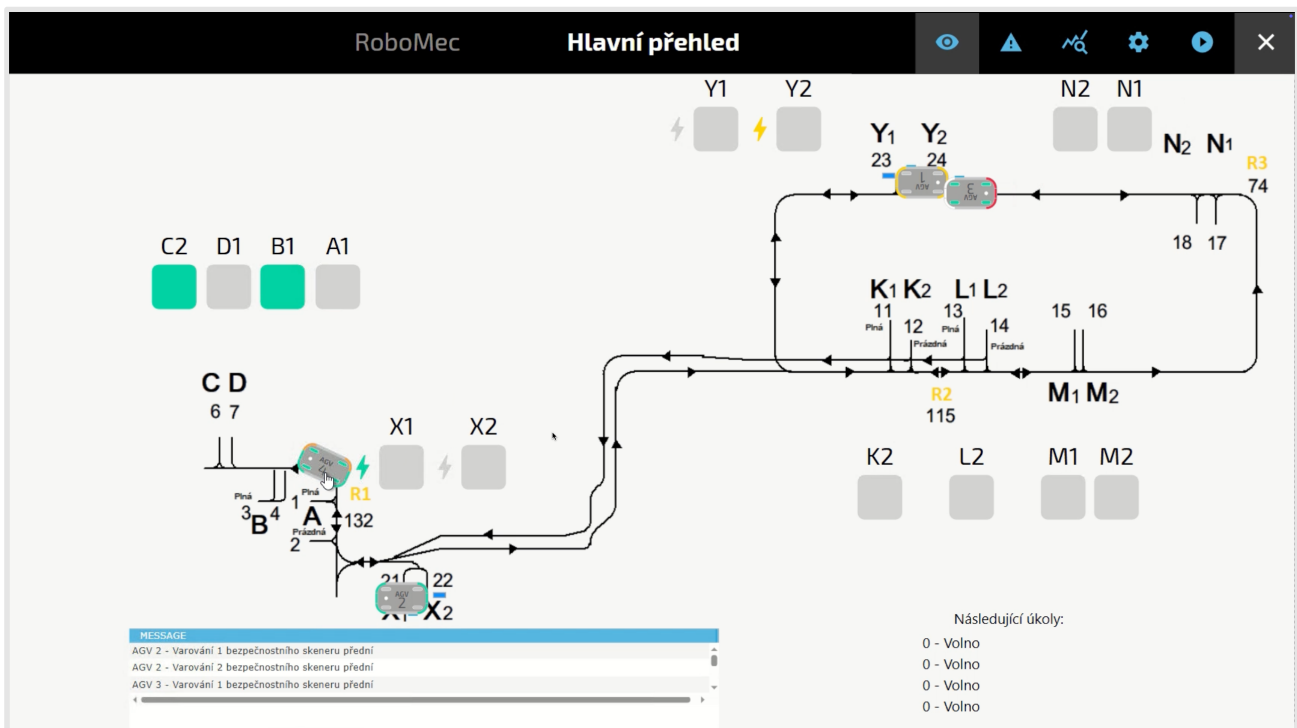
RoboMec
Hlavní přehled

Y1 Y2
N2 N1
$Y_1$ $Y_2$
23 24
$N_2$ $N_1$
R3
74
18 17
C2 D1 B1 A1
$K_1$ $K_2$ $L_1$ $L_2$
11 13
Plná Plná
12 14
Prázdná Prázdná
15 16
R2
115
$M_1$ $M_2$
C D
6 7
X1 X2
Plná
1 Plná
3 B 4
A
R1
132
Prázdná
2
K2 L2 M1 M2
21 22
$X_1$ $X_2$
AGV 1
AGV 2
AGV 3
AGV 4

MESSAGE
AGV 2 - Varování 1 bezpečnostního skeneru přední
AGV 2 - Varování 2 bezpečnostního skeneru přední
AGV 3 - Varování 1 bezpečnostního skeneru přední

Následující úkoly:
0 - Volno
0 - Volno
0 - Volno
0 - Volno